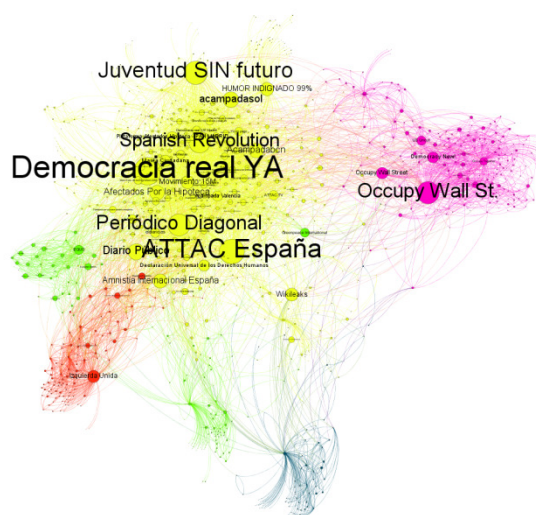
Juventud SIN futuro
HUMOR INDIGNADO 99%
acampadasol
Spanish Revolution
Acampadabcn
Democracia real YA
Movimiento 15M
Afectados Por la Hipoteca
Occupy Wall Street
Democracy Now
Occupy Wall St.
Periódico Diagonal
Diario Público
ATTAC España
Declaración Universal de los Derechos Humanos
Amnistía Internacional España
Wikileaks
Izquierda Unida